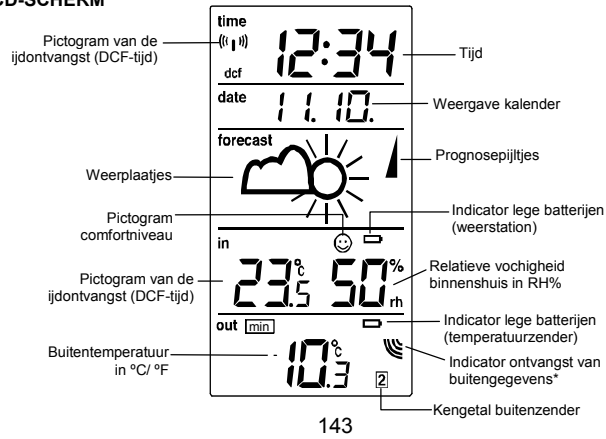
CD-SCHERM

time
dcf
12:34
date
11. 10.
forecast
in
23.5 °C
50 % rh
out min
10.3 °C
2

Pictogram van de ijdontvangst (DCF-tijd)
Tijd
Weergave kalender
Prognosepijltjes
Weerplaatjes
Pictogram comfortniveau
Indicator lege batterijen (weerstation)
Pictogram van de ijdontvangst (DCF-tijd)
Relatieve vochigheid binnenshuis in RH%
Indicator lege batterijen (temperatuurzender)
Buitentemperatuur in ºC/ ºF
Indicator ontvangst van buitengegevens*
Kengetal buitenzender

143